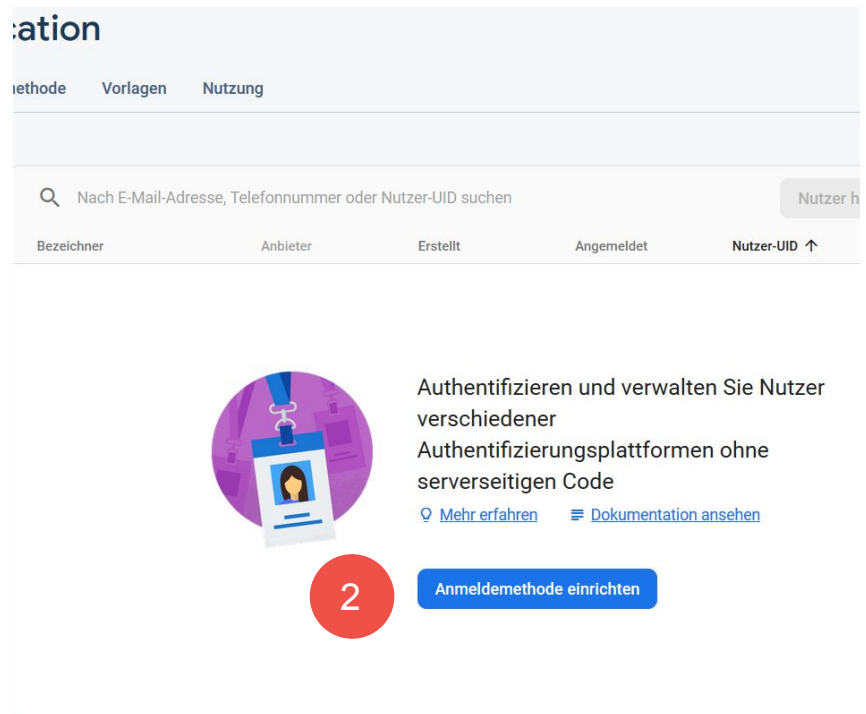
cation

ethode Vorlagen Nutzung

Nach E-Mail-Adresse, Telefonnummer oder Nutzer-UID suchen

Nutzer h

| Bezeichner | Anbieter | Erstellt | Angemeldet | Nutzer-UID ↑ |
|---|---|---|---|---|

Authentifizieren und verwalten Sie Nutzer verschiedener Authentifizierungsplattformen ohne serverseitigen Code

Mehr erfahren Dokumentation ansehen

2

Anmeldemethode einrichten